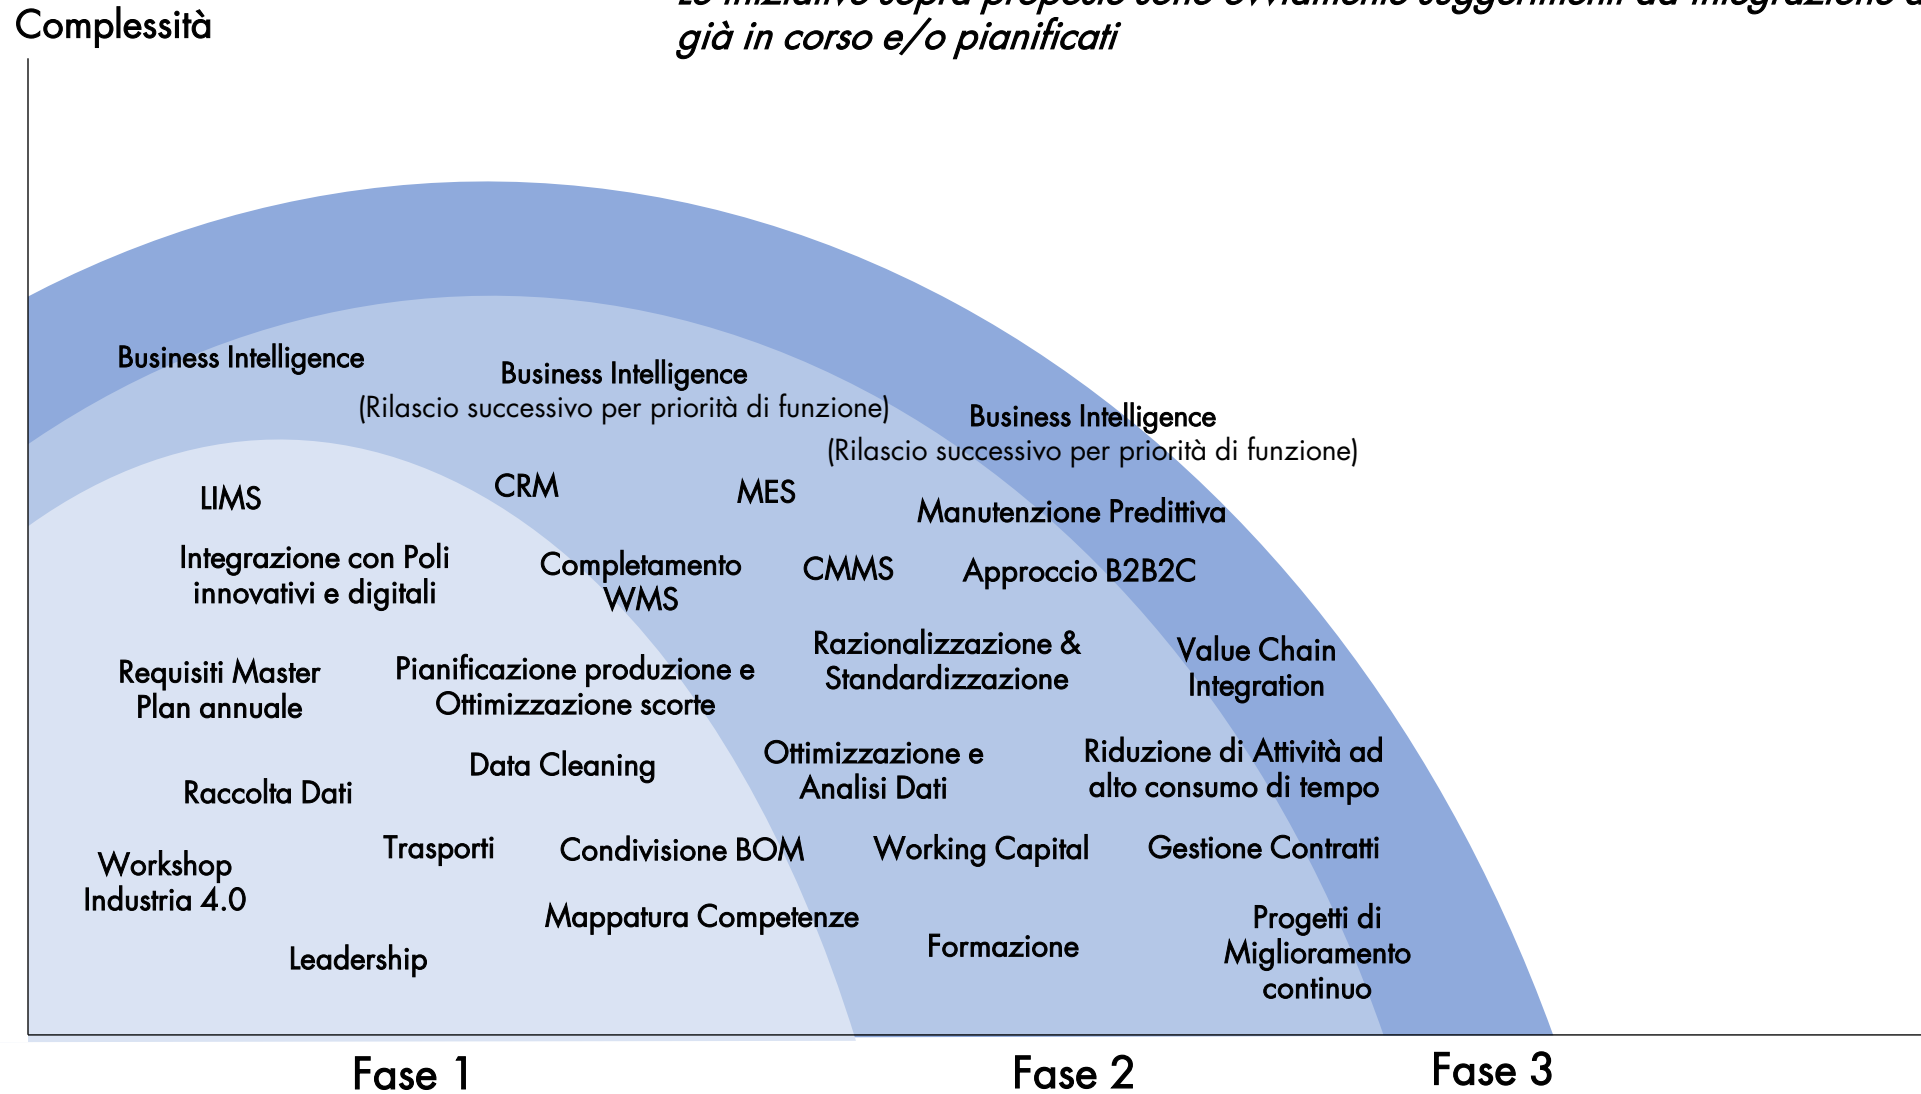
Complessità

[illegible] già in corso e/o pianificati

Business Intelligence

Business Intelligence
(Rilascio successivo per priorità di funzione)

Business Intelligence
(Rilascio successivo per priorità di funzione)

LIMS

CRM

MES

Manutenzione Predittiva

Integrazione con Poli innovativi e digitali

Completamento WMS

CMMS

Approccio B2B2C

Razionalizzazione & Standardizzazione

Value Chain Integration

Requisiti Master Plan annuale

Pianificazione produzione e Ottimizzazione scorte

Ottimizzazione e Analisi Dati

Riduzione di Attività ad alto consumo di tempo

Data Cleaning

Raccolta Dati

Trasporti

Condivisione BOM

Working Capital

Gestione Contratti

Workshop Industria 4.0

Mappatura Competenze

Formazione

Progetti di Miglioramento continuo

Leadership

Fase 1

Fase 2

Fase 3